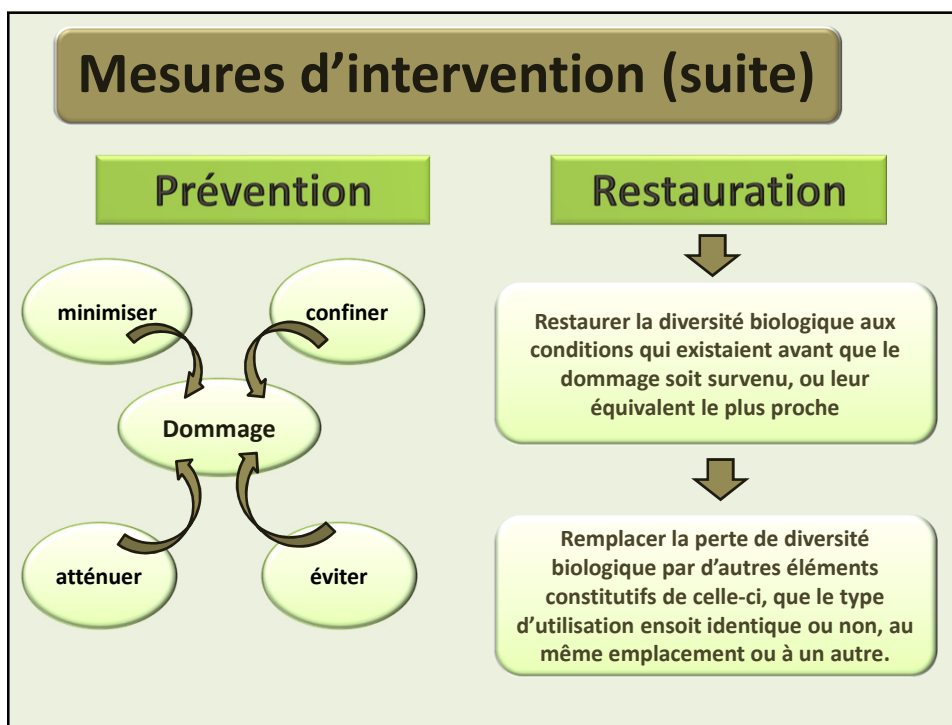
Mesures d’intervention (suite)

Prévention

minimiser

confiner

Dommage

atténuer

éviter

Restauration

Restaurer la diversité biologique aux conditions qui existaient avant que le dommage soit survenu, ou leur équivalent le plus proche

Remplacer la perte de diversité biologique par d’autres éléments constitutifs de celle-ci, que le type d’utilisation ensoit identique ou non, au même emplacement ou à un autre.